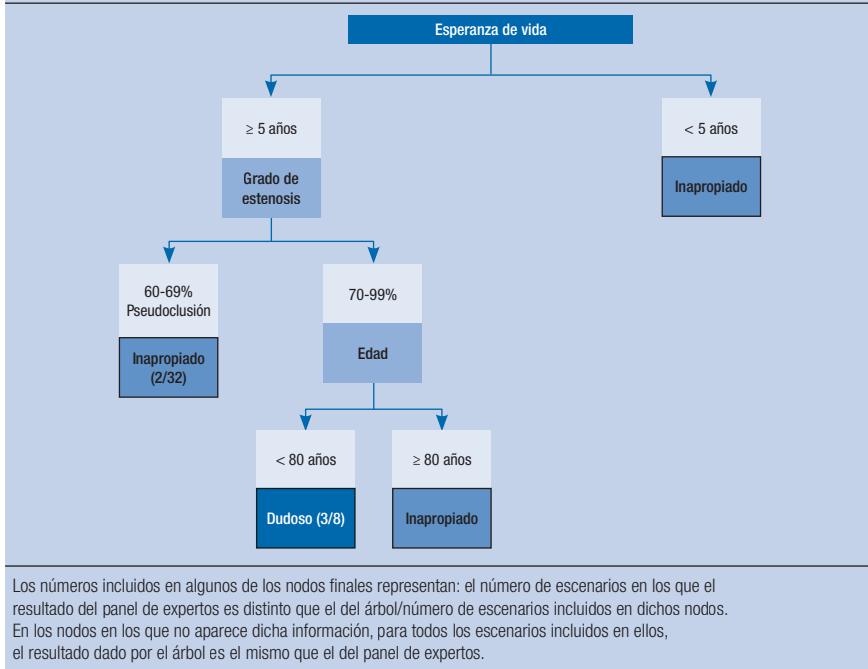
Esperanza de vida

≥ 5 años

Grado de estenosis

< 5 años

Inapropiado

60-69% Pseudoclusión

Inapropiado (2/32)

70-99%

Edad

< 80 años

Dudoso (3/8)

≥ 80 años

Inapropiado

Los números incluidos en algunos de los nodos finales representan: el número de escenarios en los que el resultado del panel de expertos es distinto que el del árbol/número de escenarios incluidos en dichos nodos. En los nodos en los que no aparece dicha información, para todos los escenarios incluidos en ellos, el resultado dado por el árbol es el mismo que el del panel de expertos.